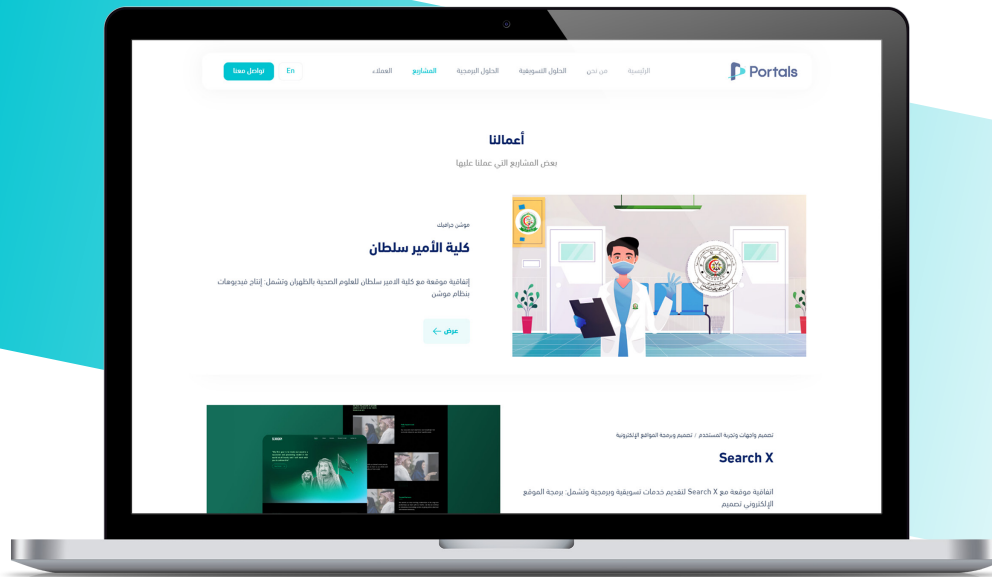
Portals
الرئيسية
من نحن
الحلول التسويقية
الحلول البرمجية
المشاريع
العملاء
En
تواصل معنا

أعمالنا
بعض المشاريع التي عملنا عليها

موشن جرافيك
كلية الأمير سلطان
إتفاقية موقعة مع كلية الأمير سلطان للعلوم الصحية بالظهران وتشمل: إنتاج فيديوهات بنظام موشن
عرض

تصميم واجهات وتجربة المستخدم / تصميم وبرمجة المواقع الإلكترونية
Search X
اتفاقية موقعة مع Search X لتقديم خدمات تسويقية وبرمجية وتشمل: برمجة الموقع الإلكتروني تصميم